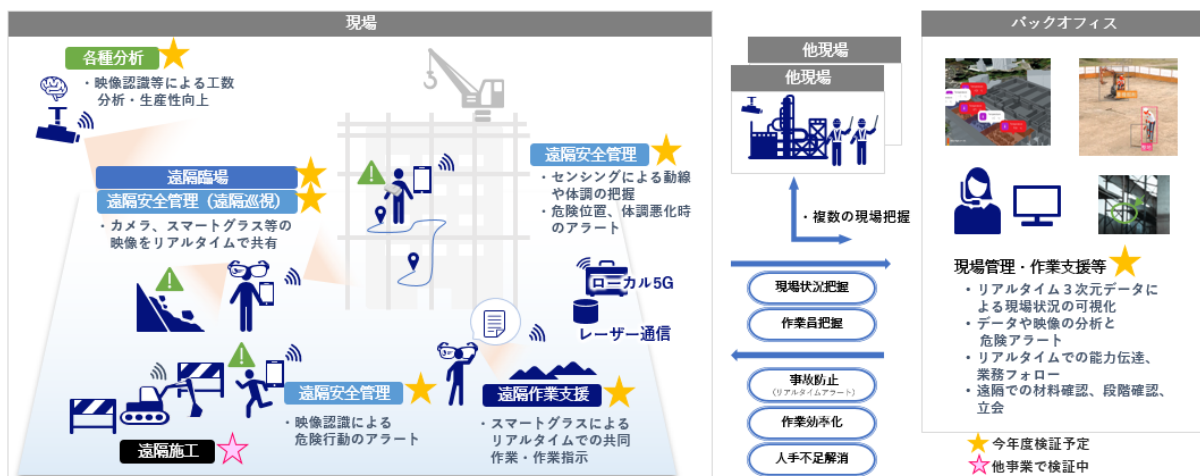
現場

各種分析
・映像認識等による工数分析・生産性向上

遠隔臨場
遠隔安全管理（遠隔巡視）
・カメラ、スマートグラス等の映像をリアルタイムで共有

遠隔安全管理
・センシングによる動線や体調の把握
・危険位置、体調悪化時のアラート

ローカル5G
レーザー通信

遠隔安全管理
・映像認識による危険行動のアラート

遠隔作業支援
・スマートグラスによるリアルタイムでの共同作業・作業指示

遠隔施工

他現場
他現場

・複数の現場把握

現場状況把握
作業員把握

事故防止
（リアルタイムアラート）
作業効率化
人手不足解消

バックオフィス

現場管理・作業支援等
・リアルタイム３次元データによる現場状況の可視化
・データや映像の分析と危険アラート
・リアルタイムでの能力伝達、業務フォロー
・遠隔での材料確認、段階確認、立会

今年度検証予定
他事業で検証中